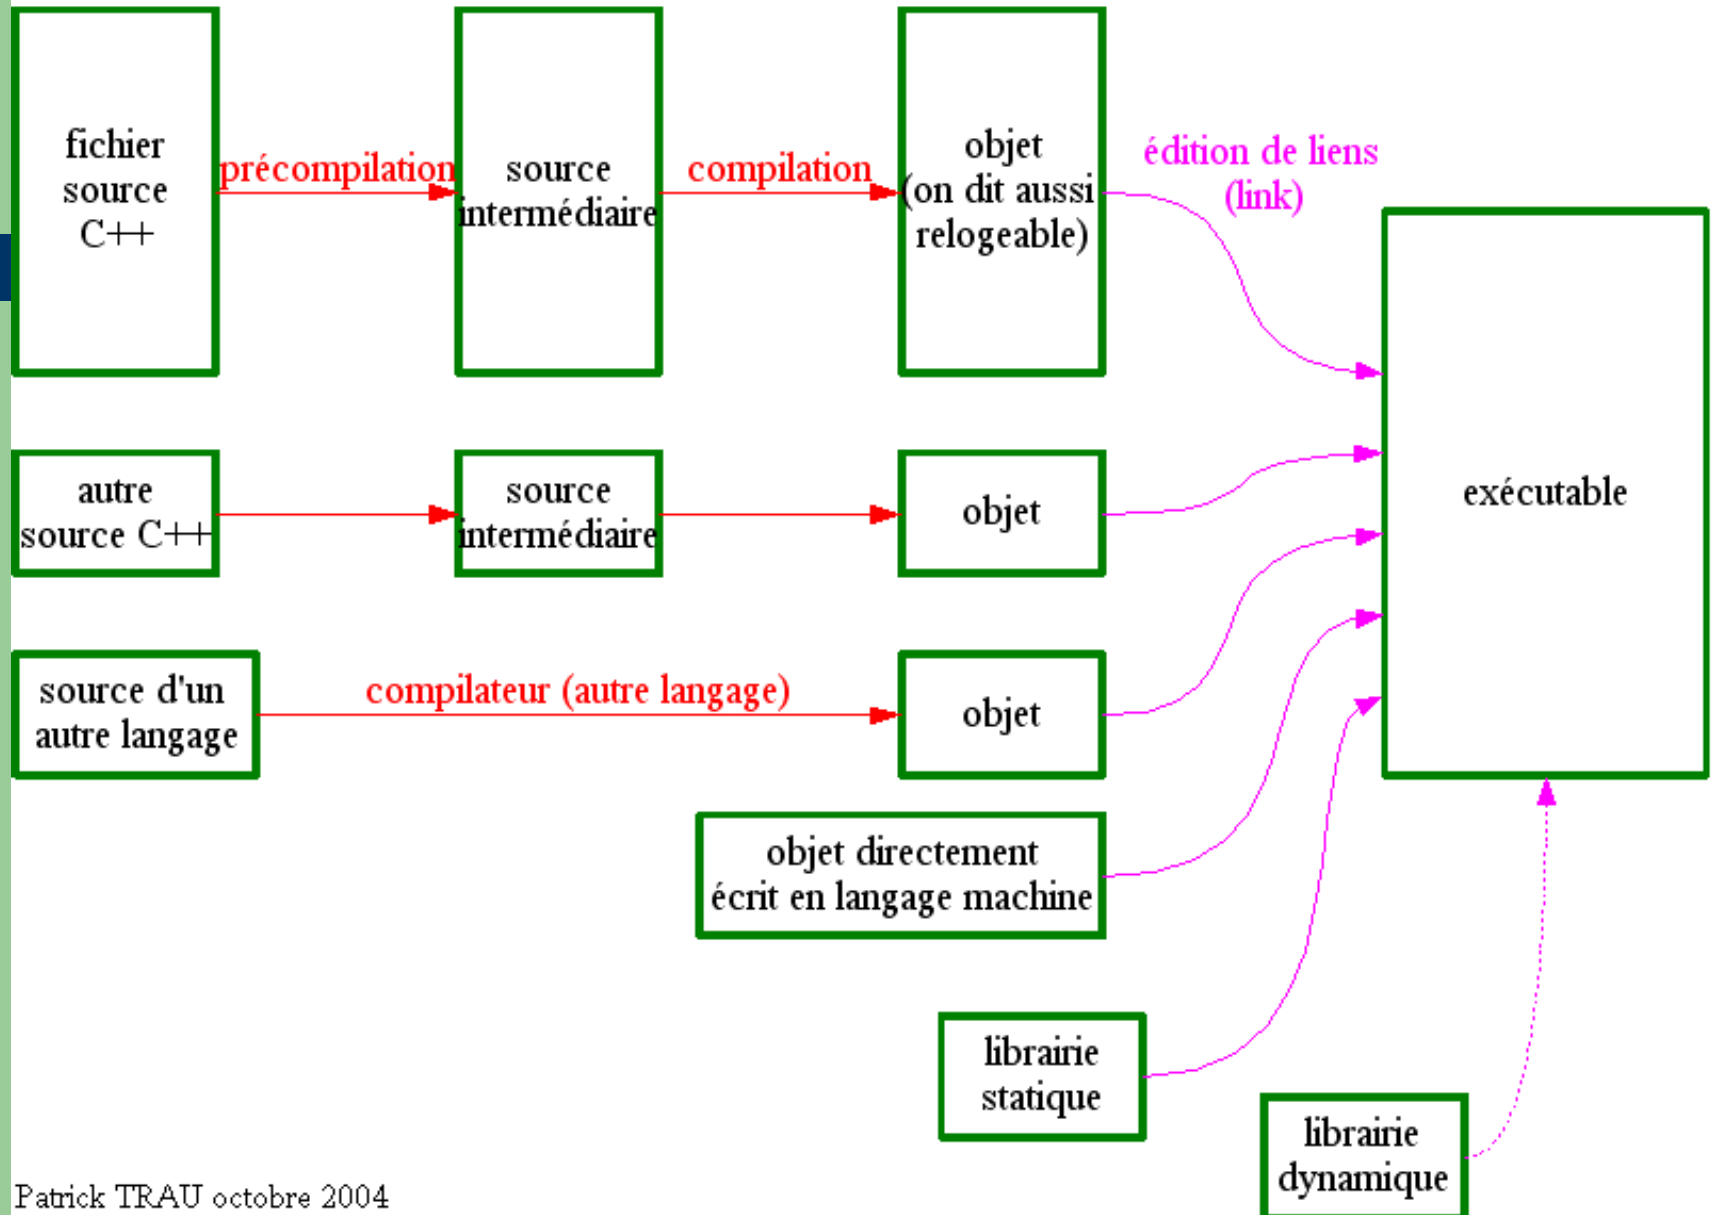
fichier source C++

précompilation

source intermédiaire

compilation

objet (on dit aussi relogeable)

édition de liens (link)

exécutable

autre source C++

source intermédiaire

objet

source d'un autre langage

compilateur (autre langage)

objet

objet directement écrit en langage machine

librairie statique

librairie dynamique

Patrick TRAU octobre 2004